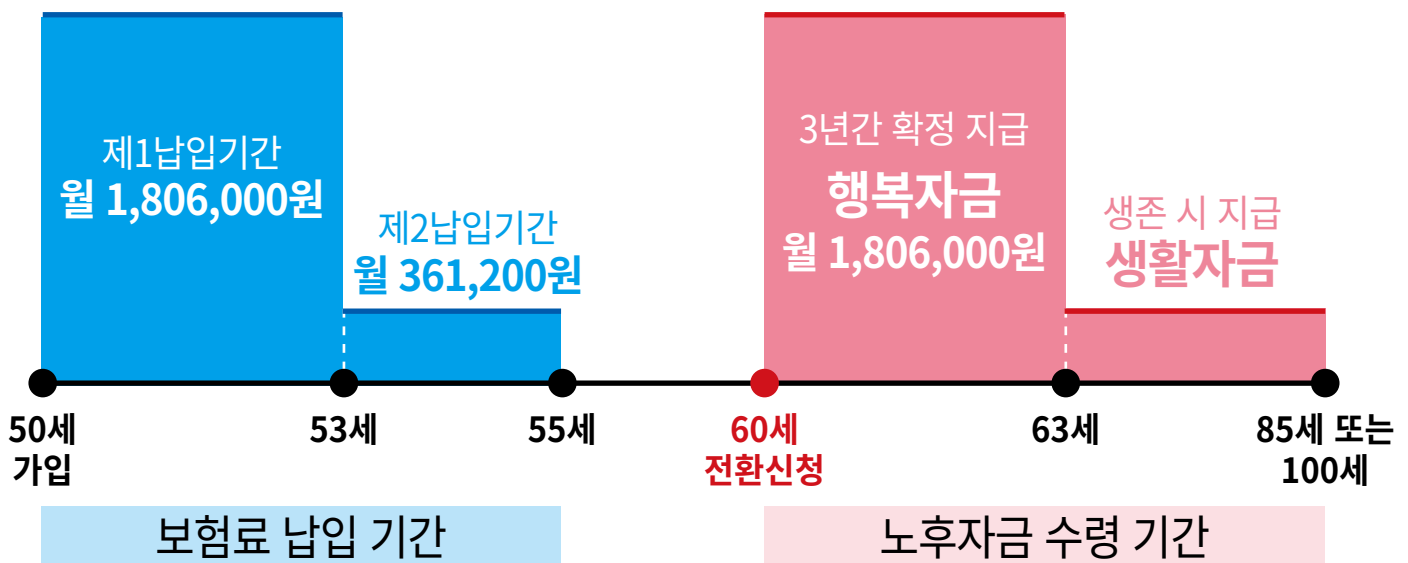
제1납입기간
월 1,806,000원

제2납입기간
월 361,200원

3년간 확정 지급
행복자금
월 1,806,000원

생존 시 지급
생활자금

50세
가입

53세

55세

60세
전환신청

63세

85세 또는
100세

보험료 납입 기간

노후자금 수령 기간